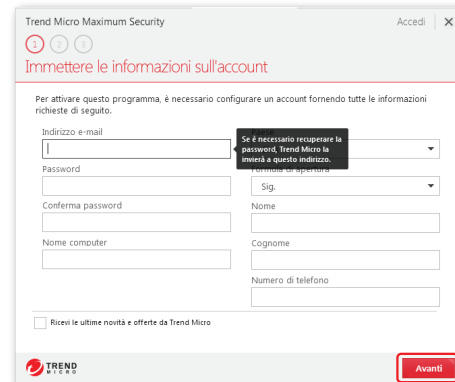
Trend Micro Maximum Security

Accedi

1 2 3

Immettere le informazioni sull'account

Per attivare questo programma, è necessario configurare un account fornendo tutte le informazioni richieste di seguito.

Indirizzo e-mail

Se è necessario recuperare la password, Trend Micro la invierà a questo indirizzo.

Password

Formula di apertura

Sig.

Conferma password

Nome

Nome computer

Cognome

Numero di telefono

Ricevi le ultime novità e offerte da Trend Micro

TREND MICRO

Avanti